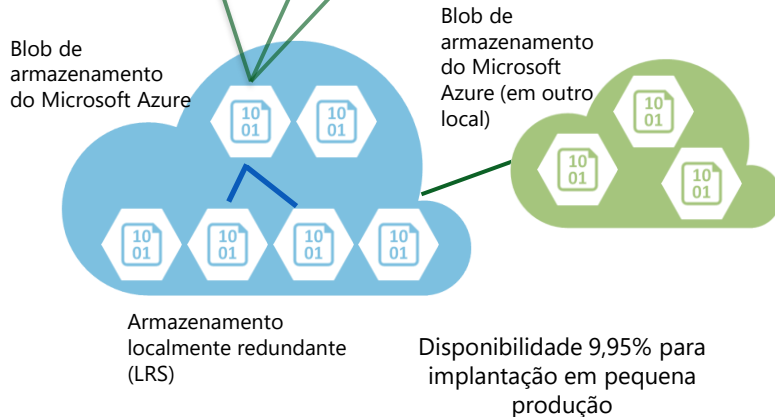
Blob de armazenamento do Microsoft Azure

Blob de armazenamento do Microsoft Azure (em outro local)

10
01

10
01

10
01

10
01

10
01

10
01

10
01

10
01

10
01

Armazenamento localmente redundante (LRS)

Disponibilidade 9,95% para implantação em pequena produção